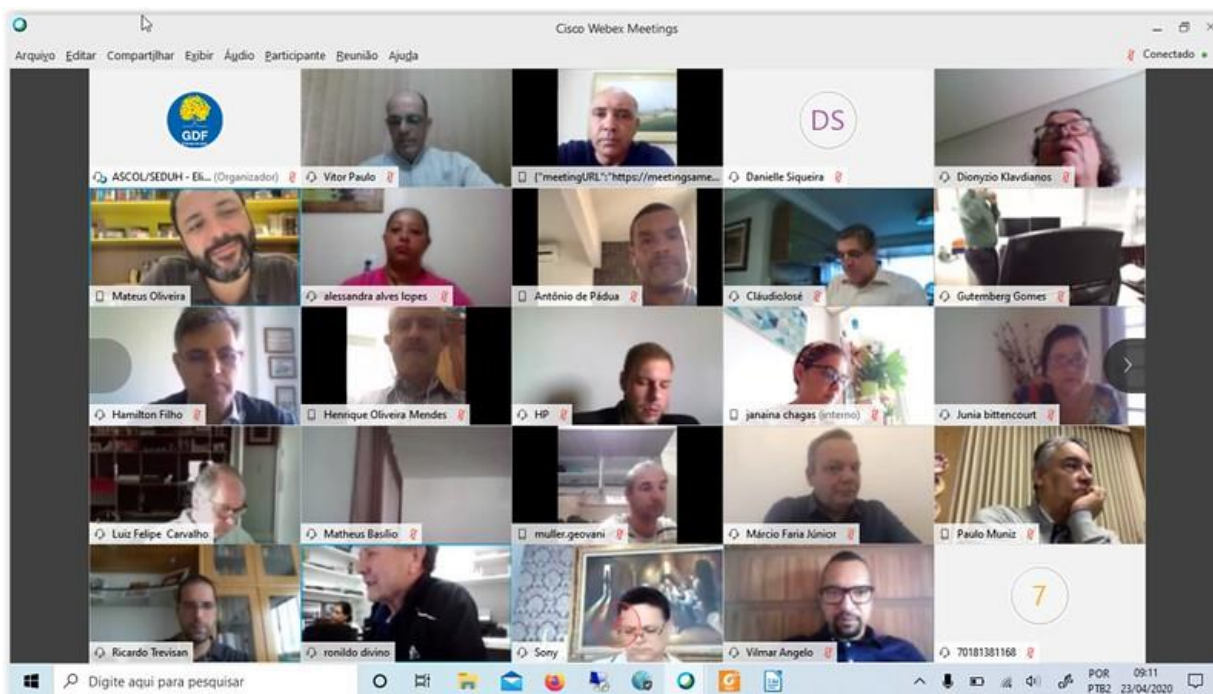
Cisco Webex Meetings

Conectado

Arquivo Editar Compartilhar Exibir Áudio Participante Reunião Ajuda

GDF

ASCOL/SEDUH - Eli... (Organizador)

Vitor Paulo

{"meetingURL":"https://meetingsame...

DS

Danielle Siqueira

Dionyzio Klavdianos

Mateus Oliveira

alessandra alves lopes

Antônio de Pádua

CláudioJosé

Gutemberg Gomes

Hamilton Filho

Henrique Oliveira Mendes

HP

janaina chagas (interno)

Junia bittencourt

Luiz Felipe Carvalho

Matheus Basilio

muller.geovani

Márcio Faria Júnior

Paulo Muniz

Ricardo Trevisan

ronildo divino

Sony

Vilmar Angelo

7

70181381168

Digite aqui para pesquisar

POR PTB2

09:11 23/04/2020